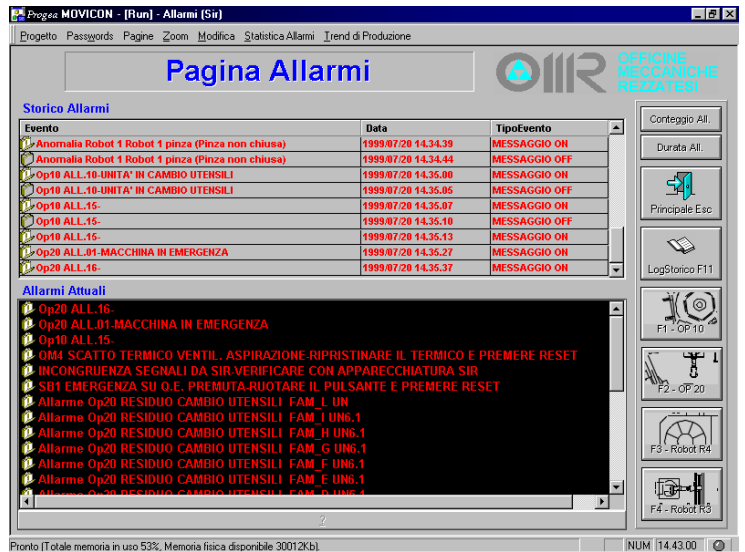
Progea MOVICON - [Run] - Allarmi (Sir)

Progetto Passwords Pagine Zoom Modifica Statistica Allarmi Trend di Produzione

Pagina Allarmi

OFFICINE MECCANICHE REZZATESI

Storico Allarmi

| Evento | Data | TipoEvento |
|---|---|---|
| Anomalia Robot 1 Robot 1 pinza (Pinza non chiusa) | 1999/07/20 14.34.39 | MESSAGGIO ON |
| Anomalia Robot 1 Robot 1 pinza (Pinza non chiusa) | 1999/07/20 14.34.44 | MESSAGGIO OFF |
| Op10 ALL.10-UNITA' IN CAMBIO UTENSILI | 1999/07/20 14.35.00 | MESSAGGIO ON |
| Op10 ALL.10-UNITA' IN CAMBIO UTENSILI | 1999/07/20 14.35.05 | MESSAGGIO OFF |
| Op10 ALL.15- | 1999/07/20 14.35.07 | MESSAGGIO ON |
| Op10 ALL.15- | 1999/07/20 14.35.10 | MESSAGGIO OFF |
| Op10 ALL.15- | 1999/07/20 14.35.13 | MESSAGGIO ON |
| Op20 ALL.01-MACCHINA IN EMERGENZA | 1999/07/20 14.35.27 | MESSAGGIO ON |
| Op20 ALL.16- | 1999/07/20 14.35.37 | MESSAGGIO ON |

Allarmi Attuali

Op20 ALL.16-
Op20 ALL.01-MACCHINA IN EMERGENZA
Op10 ALL.15-
QM4 SCATTO TERMICO VENTIL. ASPIRAZIONE-RIPRISTINARE IL TERMICO E PREMERE RESET
INCONGRUENZA SEGNALI DA SIR-VERIFICARE CON APPARECCHIATURA SIR
SB1 EMERGENZA SU Q.E. PREMUTA-RUOTARE IL PULSANTE E PREMERE RESET
Allarme Op20 RESIDUO CAMBIO UTENSILI FAM_L UN
Allarme Op20 RESIDUO CAMBIO UTENSILI FAM_I UN6.1
Allarme Op20 RESIDUO CAMBIO UTENSILI FAM_H UN6.1
Allarme Op20 RESIDUO CAMBIO UTENSILI FAM_G UN6.1
Allarme Op20 RESIDUO CAMBIO UTENSILI FAM_F UN6.1
Allarme Op20 RESIDUO CAMBIO UTENSILI FAM_E UN6.1
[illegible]

Conteggio All.
Durata All.
Principale Esc
LogStorico F11
F1 - OP 10
F2 - OP 20
F3 - Robot R4
F4 - Robot R3

?

Pronto (Totale memoria in uso 53%, Memoria fisica disponibile 30012Kb) NUM 14.43.00